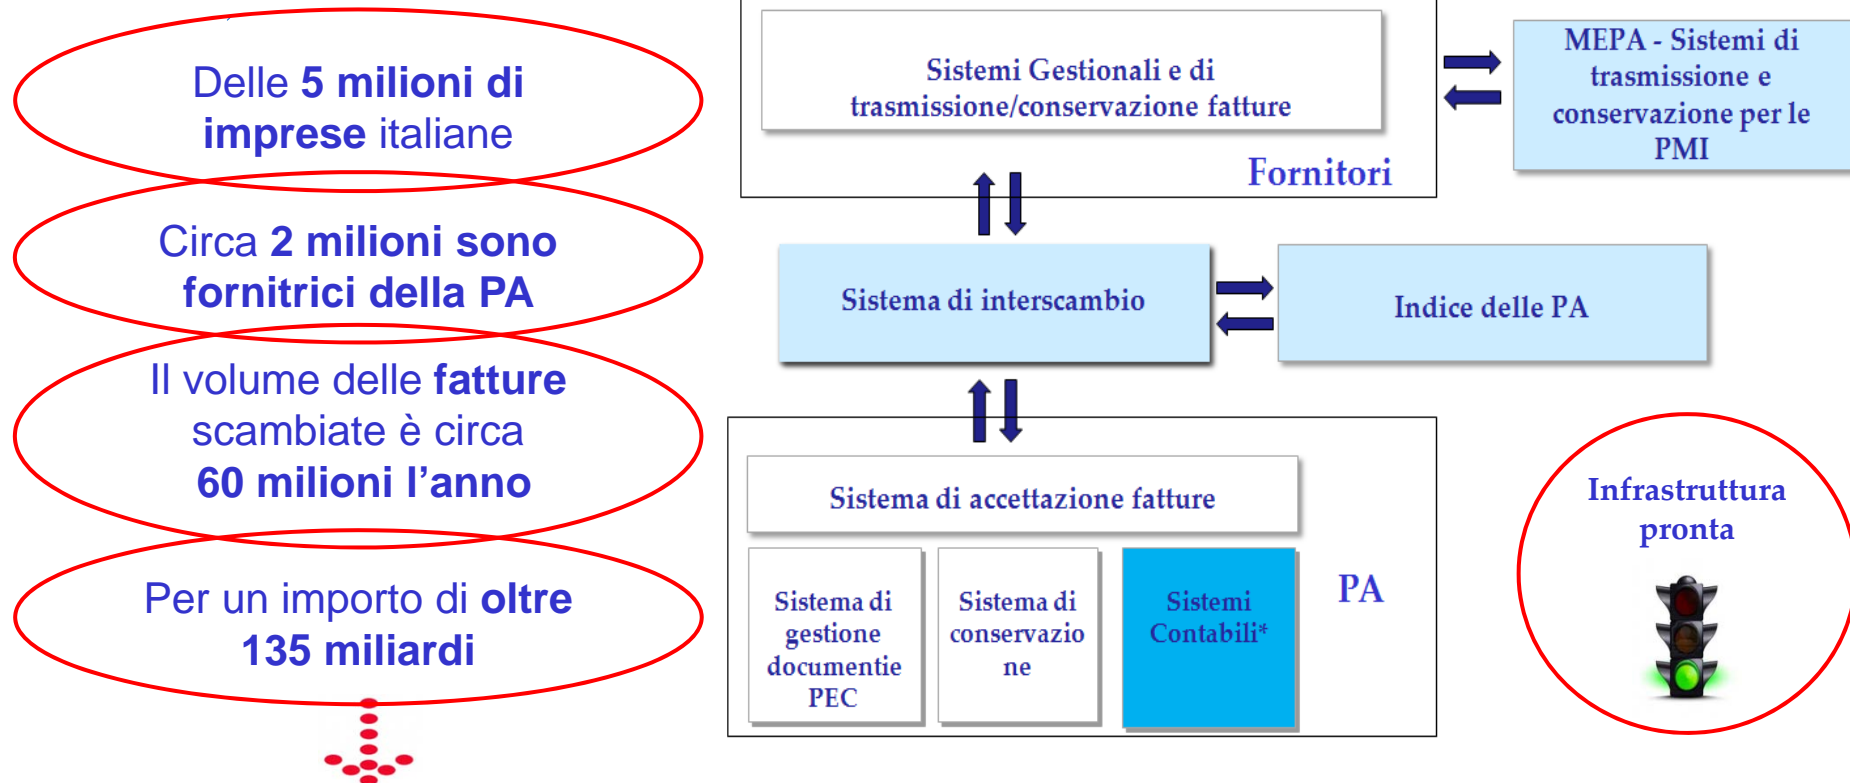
Delle **5 milioni di imprese** italiane

Circa **2 milioni sono fornitrici della PA**

Il volume delle **fatture** scambiate è circa **60 milioni l’anno**

Per un importo di **oltre 135 miliardi**

Sistemi Gestionali e di trasmissione/conservazione fatture

Fornitori

MEPA - Sistemi di trasmissione e conservazione per le PMI

Sistema di interscambio

Indice delle PA

Sistema di accettazione fatture

Sistema di gestione documentie PEC

Sistema di conservazione

Sistemi Contabili*

PA

Infrastruttura pronta